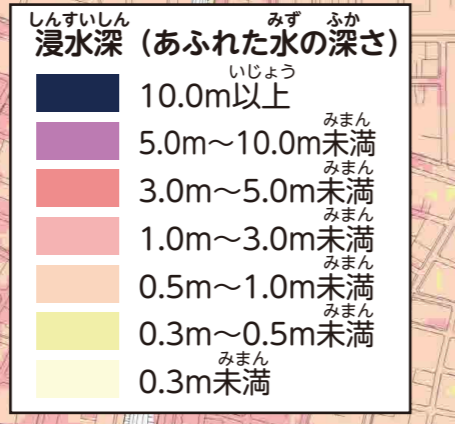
しんすいしん　　　　　　　みず　ふか
浸水深（あふれた水の深さ）

いじょう
10.0m以上

みまん
5.0m～10.0m未満

みまん
3.0m～5.0m未満

みまん
1.0m～3.0m未満

みまん
0.5m～1.0m未満

みまん
0.3m～0.5m未満

みまん
0.3m未満